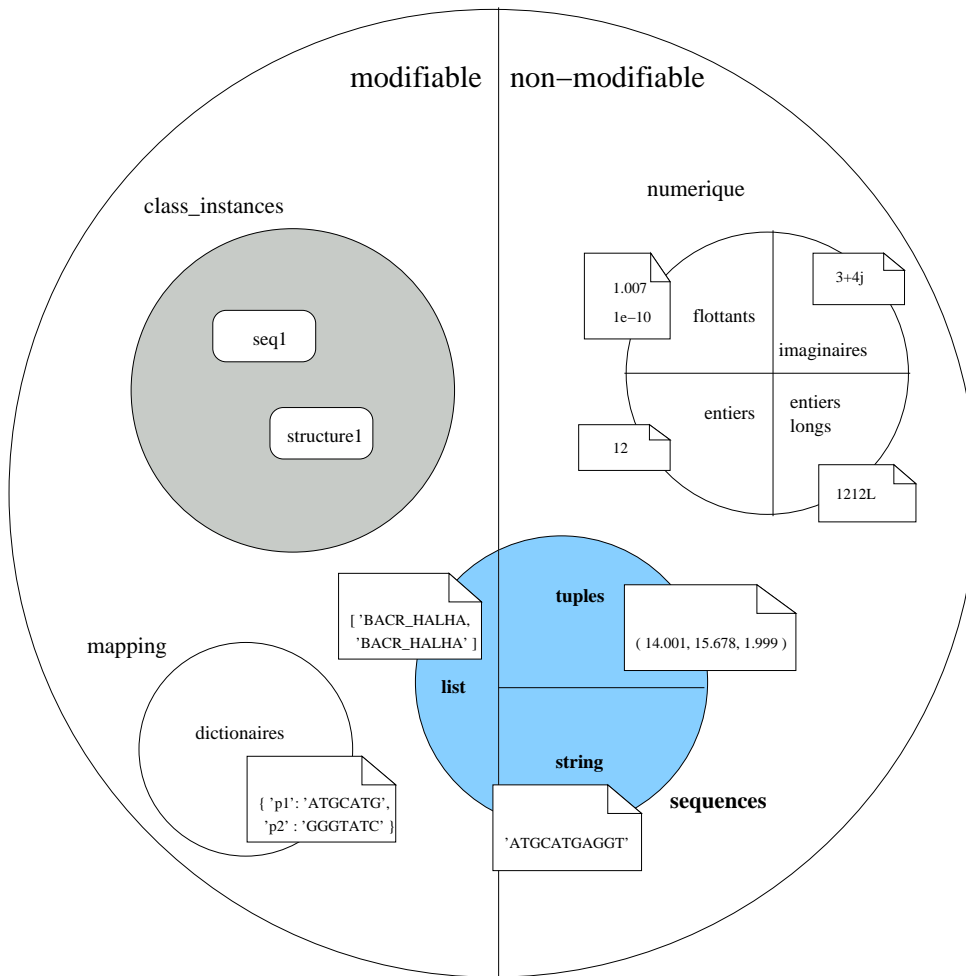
modifiable

non−modifiable

class_instances

seq1

structure1

numerique

1.007
1e−10

flottants

3+4j

imaginaires

entiers

entiers longs

12

1212L

[ 'BACR_HALHA', 'BACR_HALHA' ]

tuples

( 14.001, 15.678, 1.999 )

mapping

list

dictionaires

{ 'p1': 'ATGCATG', 'p2' : 'GGGTATC' }

string

sequences

'ATGCATGAGGT'